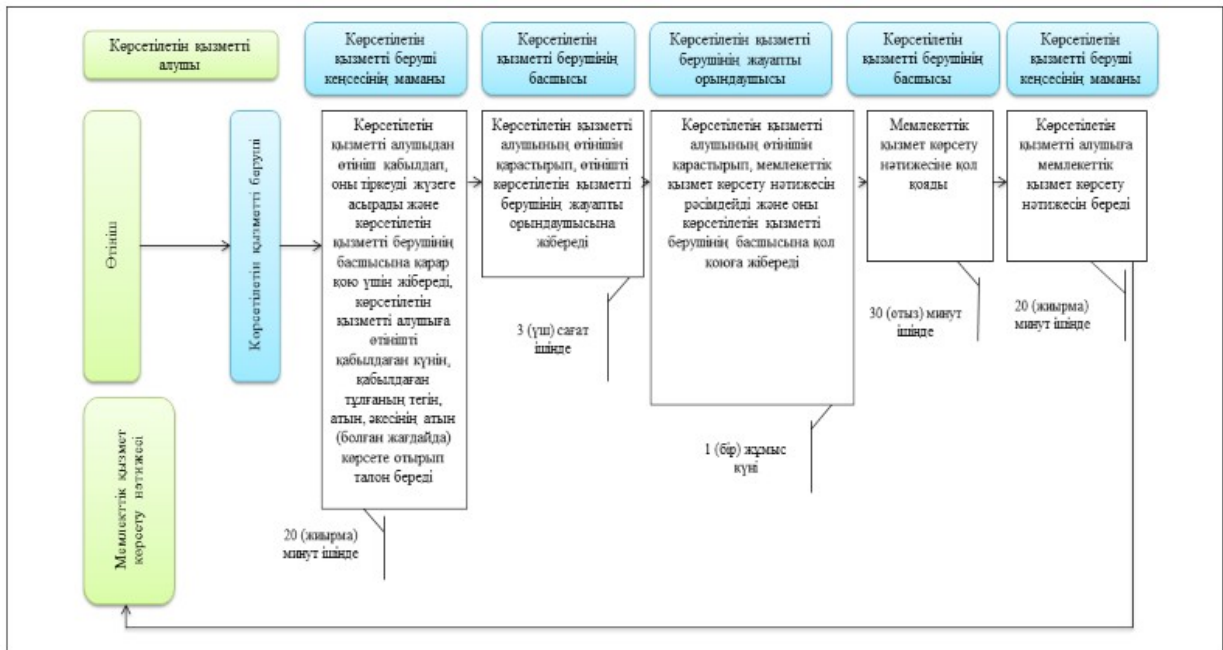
Көрсетілетін қызметті алушы

Көрсетілетін қызметті беруші кеңсесінің маманы

Көрсетілетін қызметті берушінің басшысы

Көрсетілетін қызметті берушінің жауапты орындаушысы

Көрсетілетін қызметті берушінің басшысы

Көрсетілетін қызметті беруші кеңсесінің маманы

Өтініш

Көрсетілетін қызметті беруші

Көрсетілетін қызметті алушыдан өтініш қабылдап, оны тіркеуді жүзеге асырады және көрсетілетін қызметті берушінің басшысына қарар қою үшін жібереді, көрсетілетін қызметті алушыға өтінішті қабылдаған күнін, қабылдаған тұлғаның тегін, атын, әкесінің атын (болған жағдайда) көрсете отырып талон береді

Көрсетілетін қызметті алушының өтінішін қарастырып, өтінішті көрсетілетін қызметті берушінің жауапты орындаушысына жібереді

Көрсетілетін қызметті алушының өтінішін қарастырып, мемлекеттік қызмет көрсету нәтижесін рәсімдейді және оны көрсетілетін қызметті берушінің басшысына қол қоюға жібереді

Мемлекеттік қызмет көрсету нәтижесіне қол қояды

Көрсетілетін қызметті алушыға мемлекеттік қызмет көрсету нәтижесін береді

3 (үш) сағат ішінде

30 (отыз) минут ішінде

20 (жиырма) минут ішінде

1 (бір) жұмыс күні

20 (жиырма) минут ішінде

Мемлекеттік қызмет көрсету нәтижесі